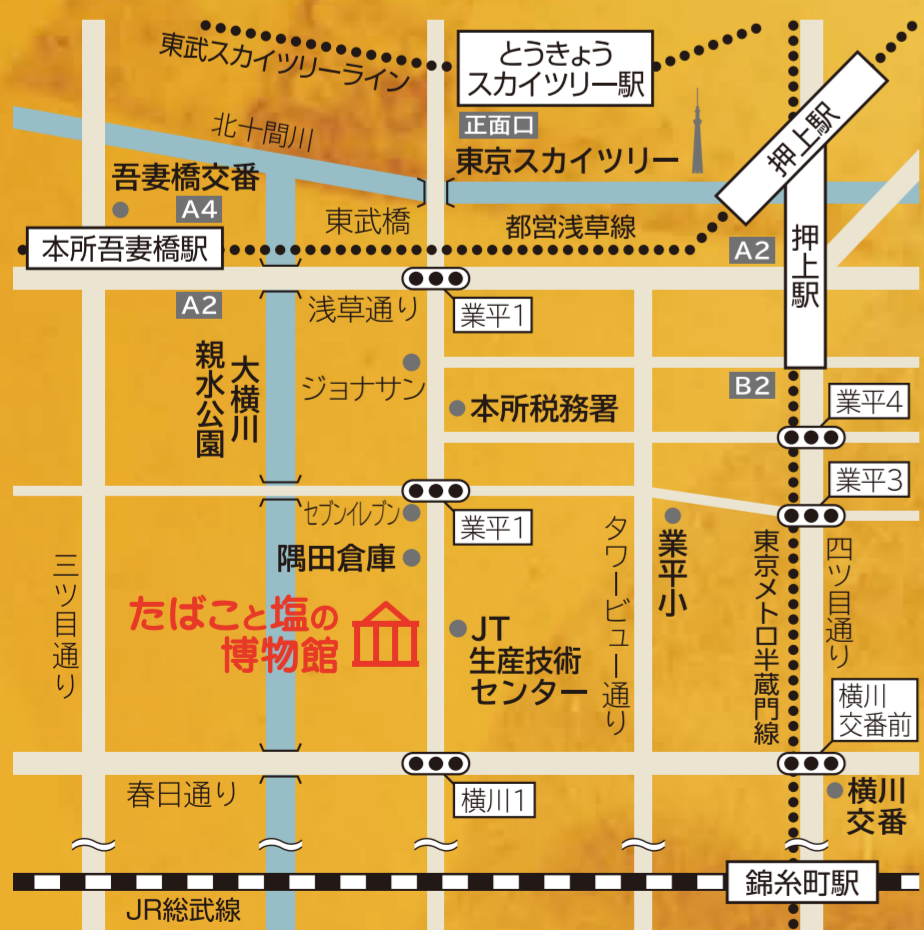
東武スカイツリーライン

とうきょう
スカイツリー駅

押上駅

北十間川

正面口

東京スカイツリー

吾妻橋交番

A4

東武橋

都営浅草線

本所吾妻橋駅

A2

押上駅

A2

浅草通り

業平1

親水公園

大横川

ジョナサン

本所税務署

B2

業平4

業平3

セブンイレブン

業平1

タワービュー通り

業平小

東京メトロ半蔵門線

四ツ目通り

隅田倉庫

三ツ目通り

たばこと塩の博物館

JT
生産技術
センター

横川
交番前

春日通り

横川1

横川
交番

錦糸町駅

JR総武線